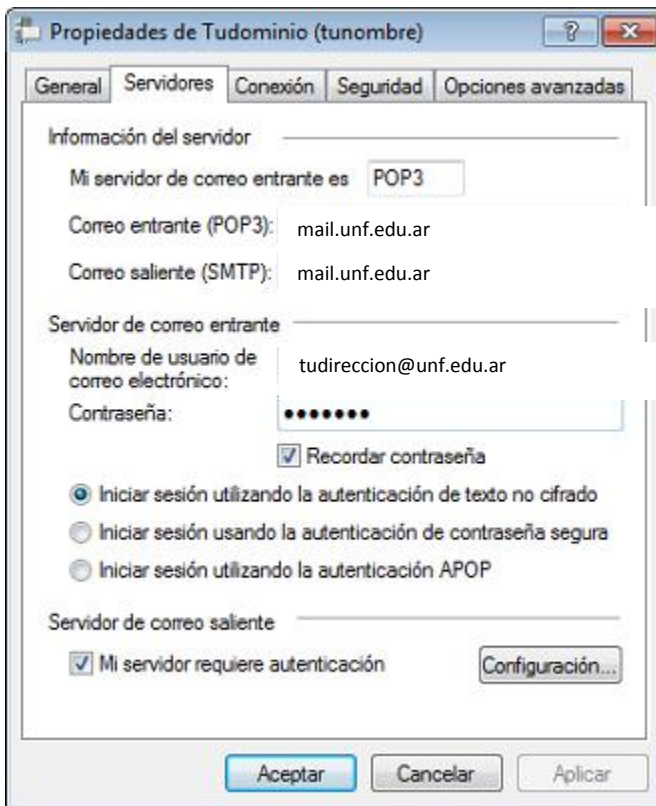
Propiedades de Tudominio (tunombre)

?

General | Servidores | Conexión | Seguridad | Opciones avanzadas

Información del servidor

Mi servidor de correo entrante es POP3

Correo entrante (POP3): mail.unf.edu.ar

Correo saliente (SMTP): mail.unf.edu.ar

Servidor de correo entrante

Nombre de usuario de correo electrónico: tudireccion@unf.edu.ar

Contraseña: •••••••

Recordar contraseña

Iniciar sesión utilizando la autenticación de texto no cifrado

Iniciar sesión usando la autenticación de contraseña segura

Iniciar sesión utilizando la autenticación APOP

Servidor de correo saliente

Mi servidor requiere autenticación

Configuración...

Aceptar Cancelar Aplicar